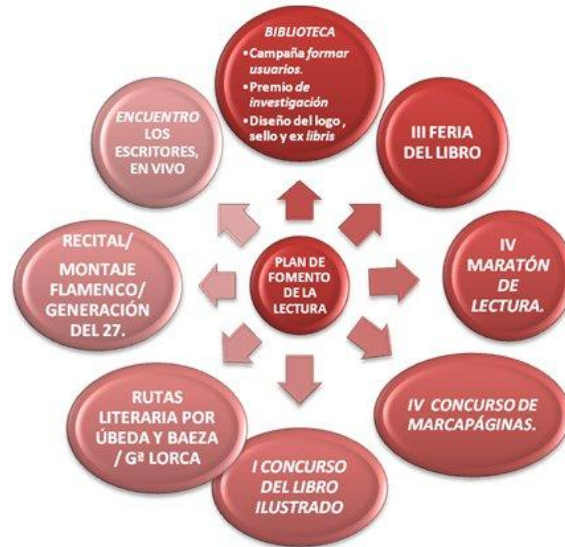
BIBLIOTECA
• Campaña formar usuarios.
• Premio de investigación
• Diseño del logo , sello y ex libris

III FERIA DEL LIBRO

IV MARATÓN DE LECTURA.

IV CONCURSO DE MARCAPÁGINAS.

I CONCURSO DEL LIBRO ILUSTRADO

RUTAS LITERARIA POR ÚBEDA Y BAEZA / Gª LORCA

RECITAL/ MONTAJE FLAMENCO/ GENERACIÓN DEL 27.

ENCUENTRO LOS ESCRITORES, EN VIVO

PLAN DE FOMENTO DE LA LECTURA